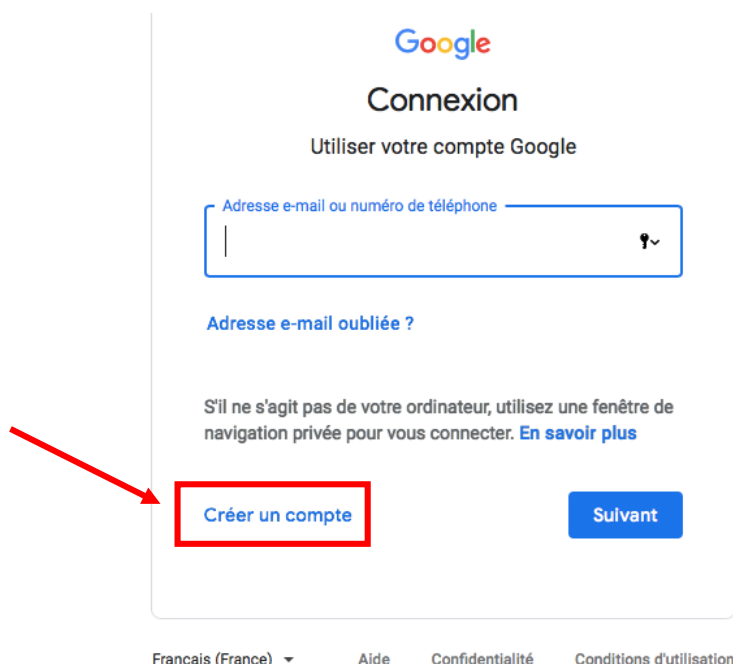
Google

Connexion

Utiliser votre compte Google

Adresse e-mail ou numéro de téléphone

Adresse e-mail oubliée ?

S'il ne s'agit pas de votre ordinateur, utilisez une fenêtre de navigation privée pour vous connecter. En savoir plus

Créer un compte

Suivant

Français (France)

Aide

Confidentialité

Conditions d'utilisation